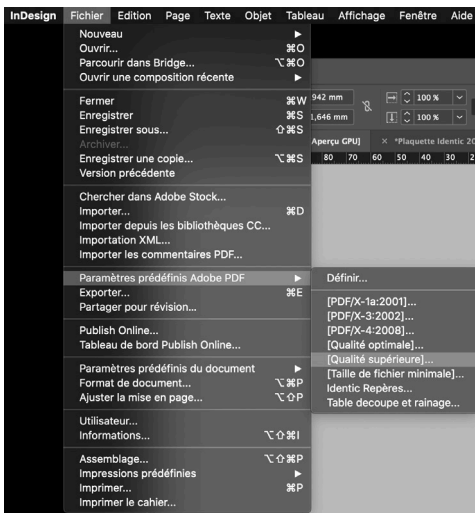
InDesign Fichier Edition Page Texte Objet Tableau Affichage Fenêtre Aide

Nouveau ▸
Ouvrir... ⌘O
Parcourir dans Bridge... ⌥⌘O
Ouvrir une composition récente ▸

Fermer ⌘W
Enregistrer ⌘S
Enregistrer sous... ⇧⌘S
Archiver...
Enregistrer une copie... ⌥⌘S
Version précédente

Chercher dans Adobe Stock...
Importer... ⌘D
Importer depuis les bibliothèques CC...
Importation XML...
Importer les commentaires PDF...

Paramètres prédéfinis Adobe PDF ▸
Exporter... ⌘E
Partager pour révision...

Publish Online...
Tableau de bord Publish Online...

Paramètres prédéfinis du document ▸
Format de document... ⌥⌘P
Ajuster la mise en page... ⌥⇧P

Utilisateur...
Informations... ⌥⇧⌘I

Assemblage... ⌥⇧⌘P
Impressions prédéfinies ▸
Imprimer... ⌘P
Imprimer le cahier...

942 mm
1,646 mm
100 %
100 %
Aperçu GPU]
× *Plaquette Identic 2C
80 70 60 50 40 30 2

Définir...

[PDF/X-1a:2001]...
[PDF/X-3:2002]...
[PDF/X-4:2008]...
[Qualité optimale]...
[Qualité supérieure]...
[Taille de fichier minimale]...
Identic Repères...
Table decoupe et rainage...